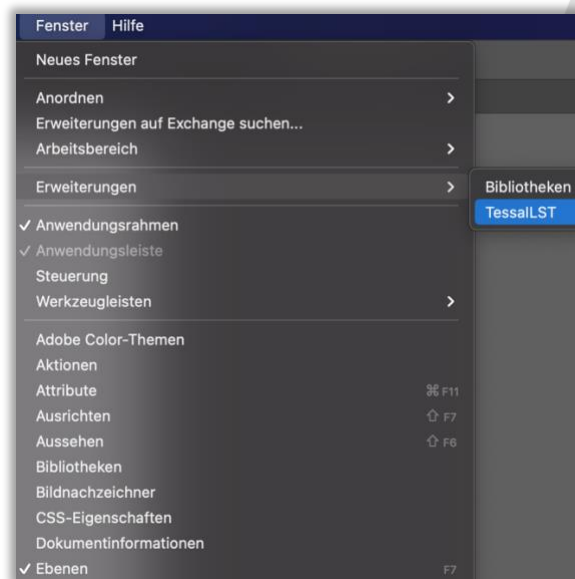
Fenster Hilfe

Neues Fenster

Anordnen >
Erweiterungen auf Exchange suchen...
Arbeitsbereich >

Erweiterungen >

Bibliotheken
TessalLST

✓ Anwendungsrahmen
✓ Anwendungsleiste
Steuerung
Werkzeugleisten >

Adobe Color-Themen
Aktionen
Attribute ⌘F11
Ausrichten ⇧F7
Aussehen ⇧F6
Bibliotheken
Bildnachzeichner
CSS-Eigenschaften
Dokumentinformationen
✓ Ebenen F7